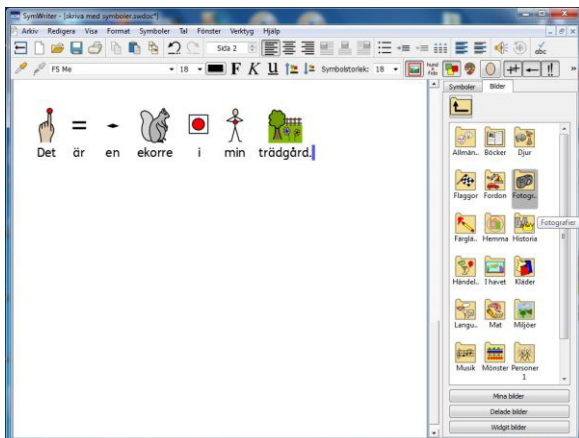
SymWriter - [skriva med symboler.swdoc*]

Arkiv Redigera Visa Format Symboler Tal Fönster Verktyg Hjälp

Sida 2

FS Me 18 F K U Symbolstorlek: 18

Symboler Bilder

Det är en ekorre i min trädgård.

Allmän.. Böcker Djur

Flaggor Fordon Fotogr..

Fotografier

Färglä.. Hemma Historia

Händel.. I havet Kläder

Langu.. Mat Miljöer

Musik Mönster Personer 1

Mina bilder

Delade bilder

Widgit bilder